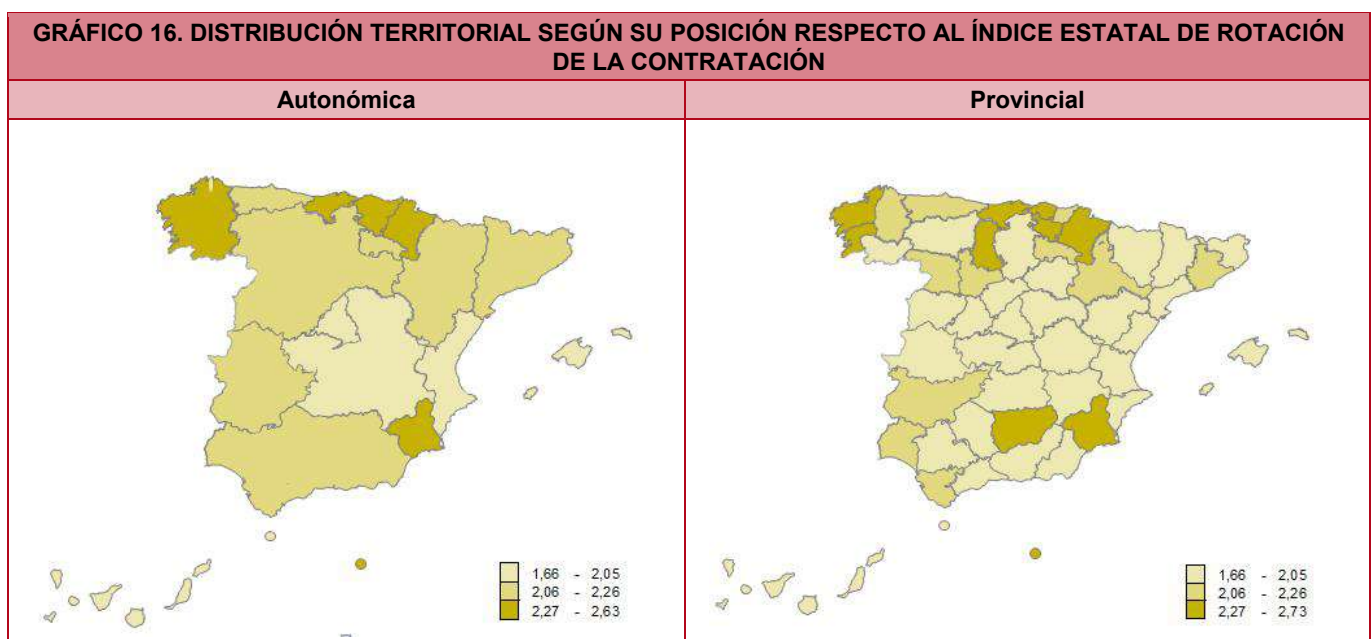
GRÁFICO 16. DISTRIBUCIÓN TERRITORIAL SEGÚN SU POSICIÓN RESPECTO AL ÍNDICE ESTATAL DE ROTACIÓN DE LA CONTRATACIÓN

| Autonómica | Provincial |
|---|---|
| 1,66 - 2,05<br>2,06 - 2,26<br>2,27 - 2,63 | 1,66 - 2,05<br>2,06 - 2,26<br>2,27 - 2,73 |